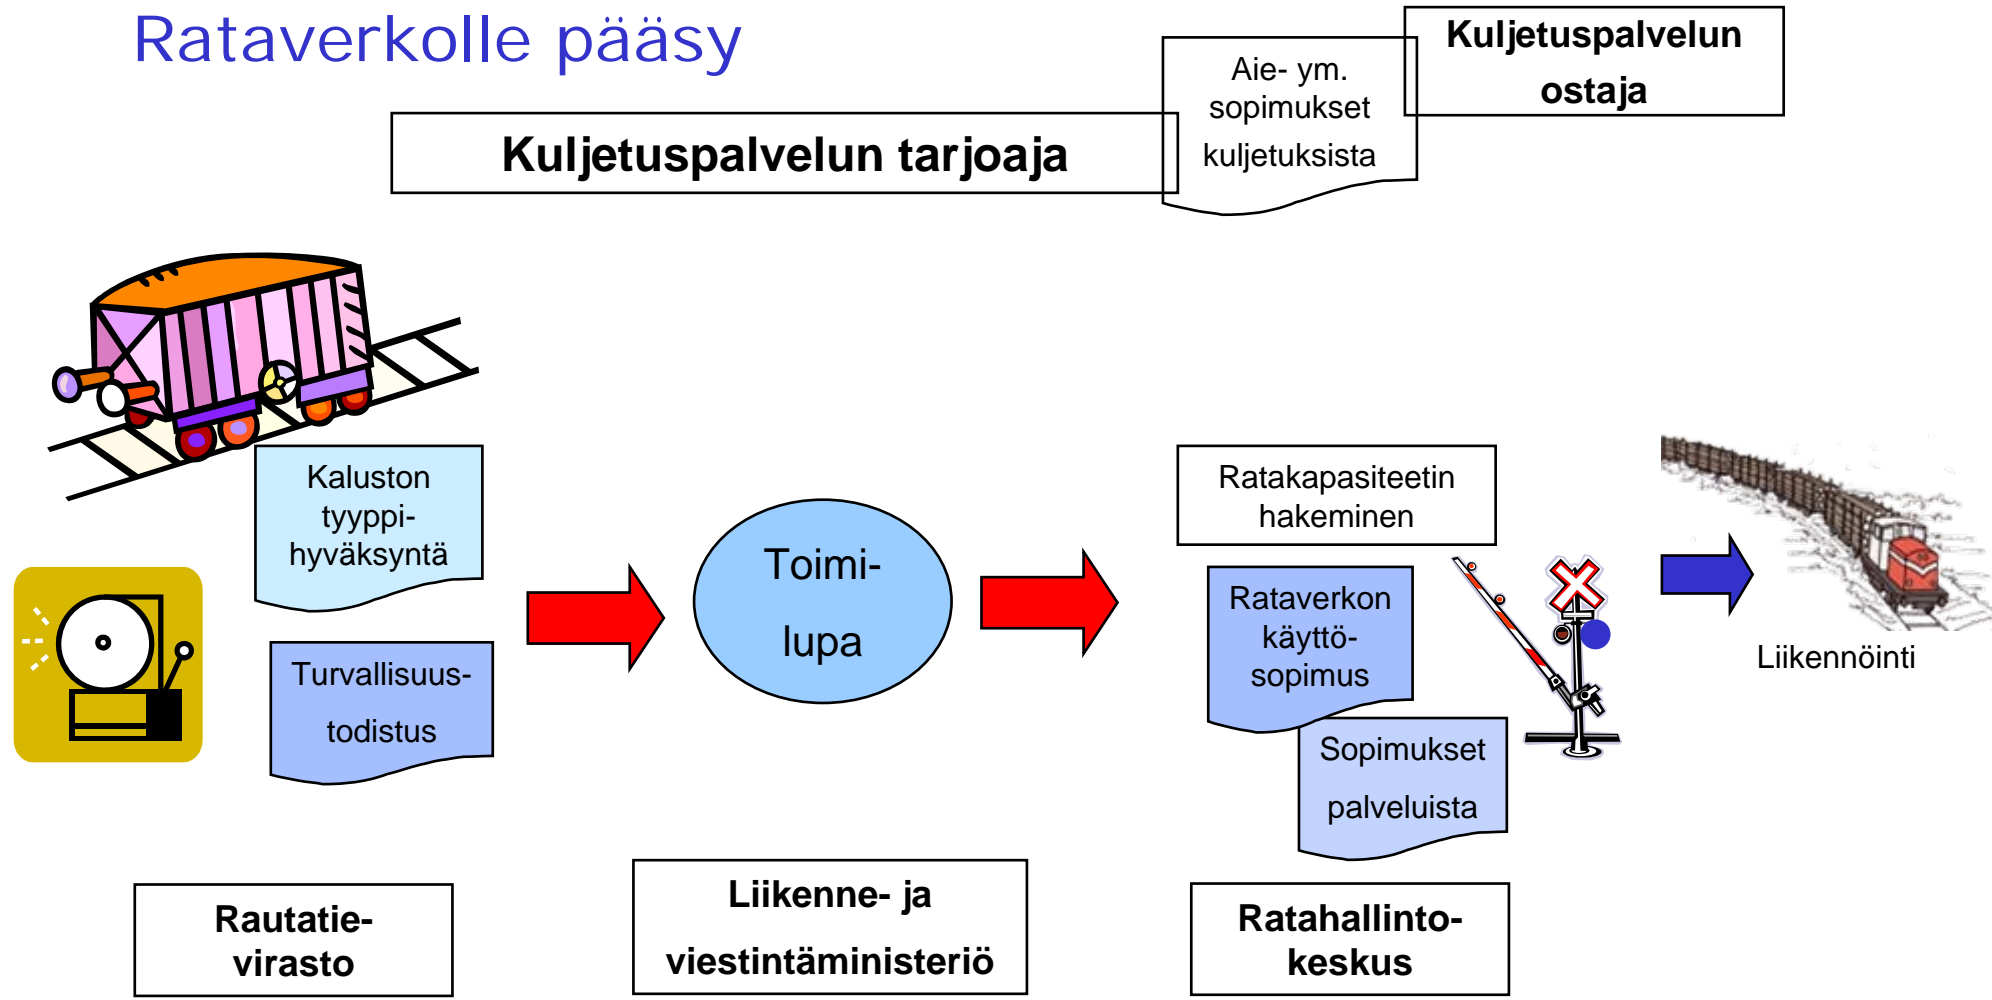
Rataverkolle pääsy

Kuljetuspalvelun tarjoaja

Aie- ym. sopimukset kuljetuksista

Kuljetuspalvelun ostaja

Kaluston tyyppi-hyväksyntä

Turvallisuus-todistus

Toimi-lupa

Ratakapasiteetin hakeminen

Rataverkon käyttö-sopimus

Sopimukset palveluista

Liikennöinti

Rautatie-virasto

Liikenne- ja viestintäministeriö

Ratahallinto-keskus